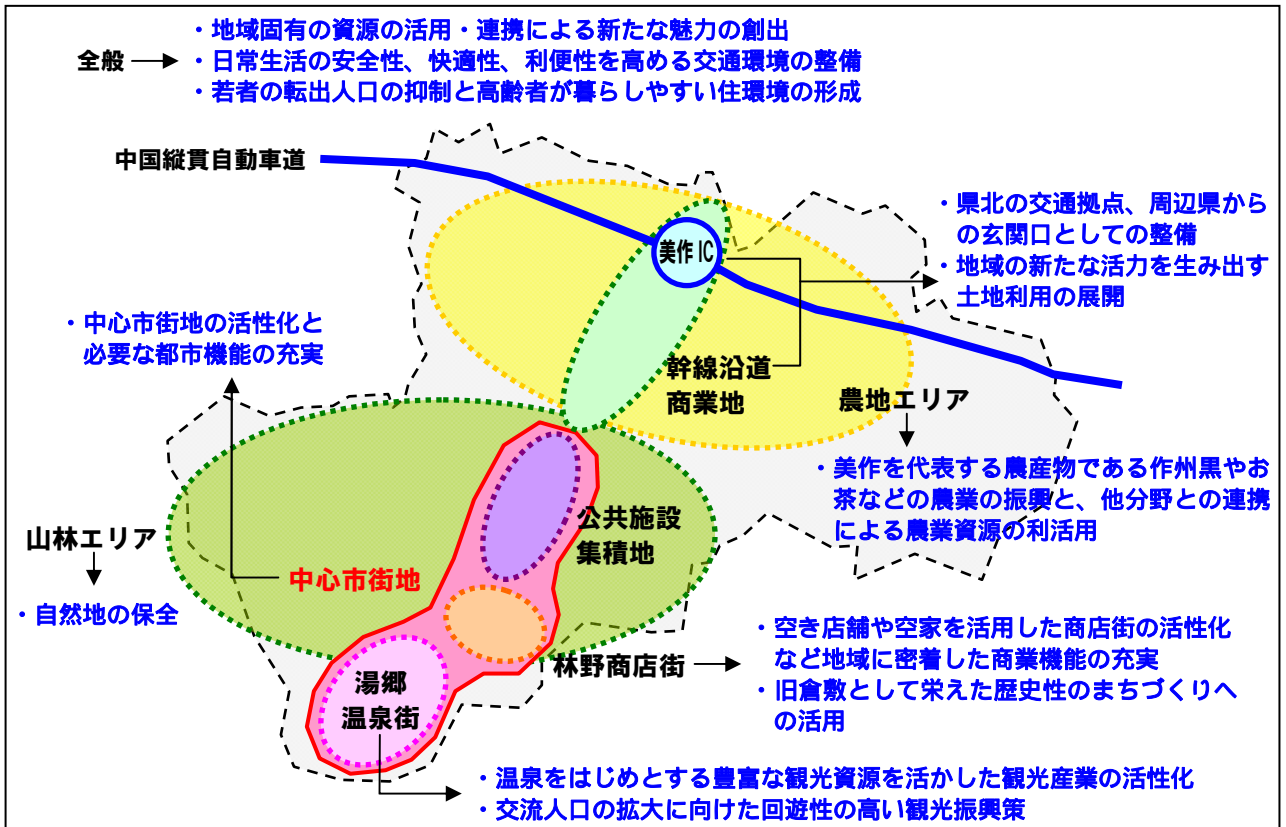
全般

・地域固有の資源の活用・連携による新たな魅力の創出
・日常生活の安全性、快適性、利便性を高める交通環境の整備
・若者の転出人口の抑制と高齢者が暮らしやすい住環境の形成

中国縦貫自動車道

美作IC

・県北の交通拠点、周辺県からの玄関口としての整備
・地域の新たな活力を生み出す土地利用の展開

・中心市街地の活性化と必要な都市機能の充実

幹線沿道商業地

農地エリア

・美作を代表する農産物である作州黒やお茶などの農業の振興と、他分野との連携による農業資源の利活用

公共施設集積地

山林エリア

中心市街地

・自然地の保全

・空き店舗や空家を活用した商店街の活性化など地域に密着した商業機能の充実
・旧倉敷として栄えた歴史性のまちづくりへの活用

林野商店街

湯郷温泉街

・温泉をはじめとする豊富な観光資源を活かした観光産業の活性化
・交流人口の拡大に向けた回遊性の高い観光振興策